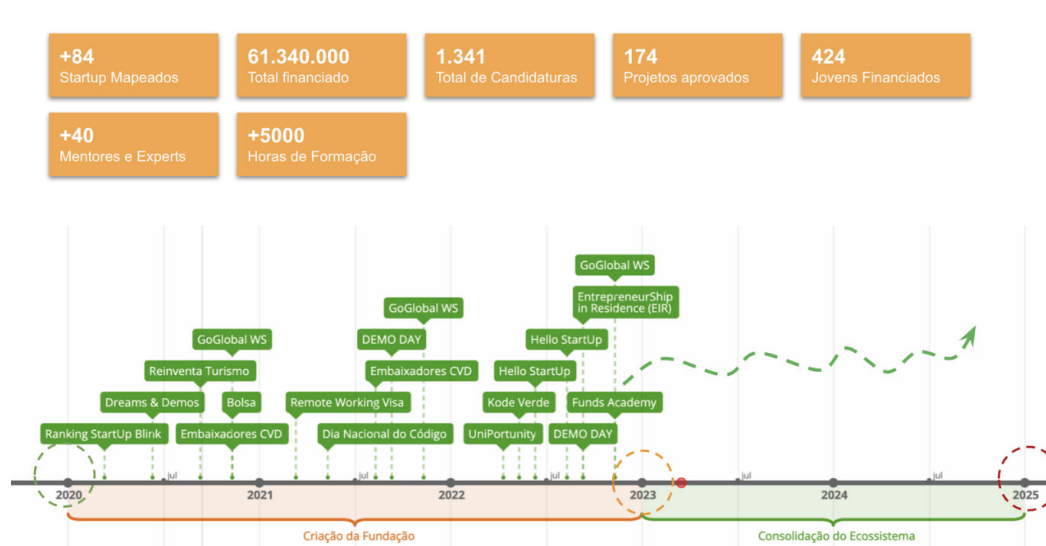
+84
Startup Mapeados

61.340.000
Total financiado

1.341
Total de Candidaturas

174
Projetos aprovados

424
Jovens Financiados

+40
Mentores e Experts

+5000
Horas de Formação

GoGlobal WS
EntrepreneurShip in Residence (EIR)
GoGlobal WS
Hello StartUp
GoGlobal WS
DEMO DAY
Hello StartUp
Reinventa Turismo
Embaixadores CVD
Dreams & Demos
Bolsa
Remote Working Visa
Kode Verde
Funds Academy
Ranking StartUp Blink
Embaixadores CVD
Dia Nacional do Código
UniPortunity
DEMO DAY

2020
jul
2021
jul
2022
jul
2023
jul
2024
jul
2025

Criação da Fundação
Consolidação do Ecossistema